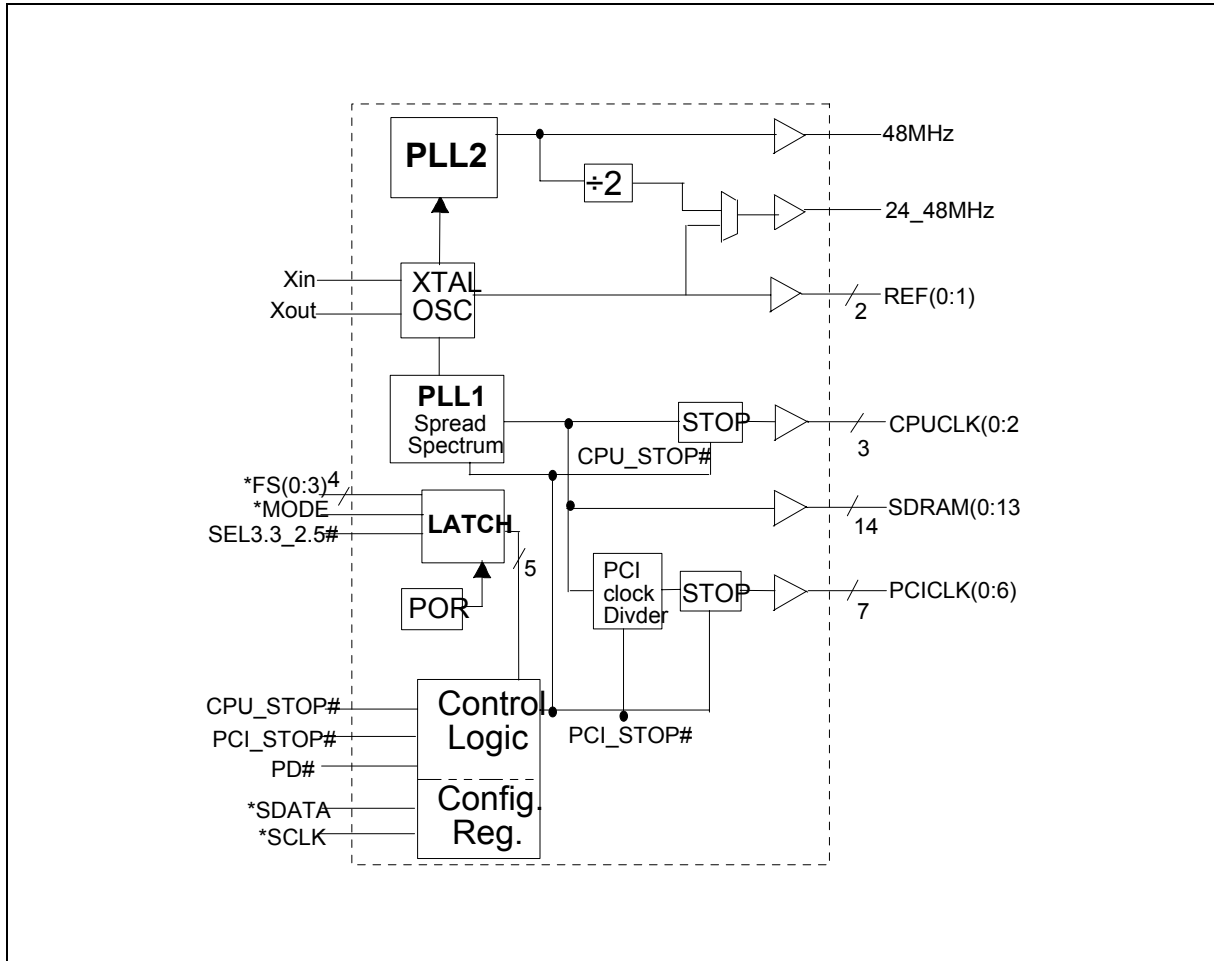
PLL2

÷2

48MHz

24_48MHz

Xin

Xout

XTAL OSC

REF(0:1)

2

PLL1 Spread Spectrum

STOP

CPU_STOP#

CPUCLK(0:2

3

*FS(0:3)

4

*MODE

SEL3.3_2.5#

LATCH

5

SDRAM(0:13

14

POR

PCI clock Divder

STOP

PCICLK(0:6)

7

CPU_STOP#

PCI_STOP#

PD#

*SDATA

*SCLK

Control Logic

Config. Reg.

PCI_STOP#